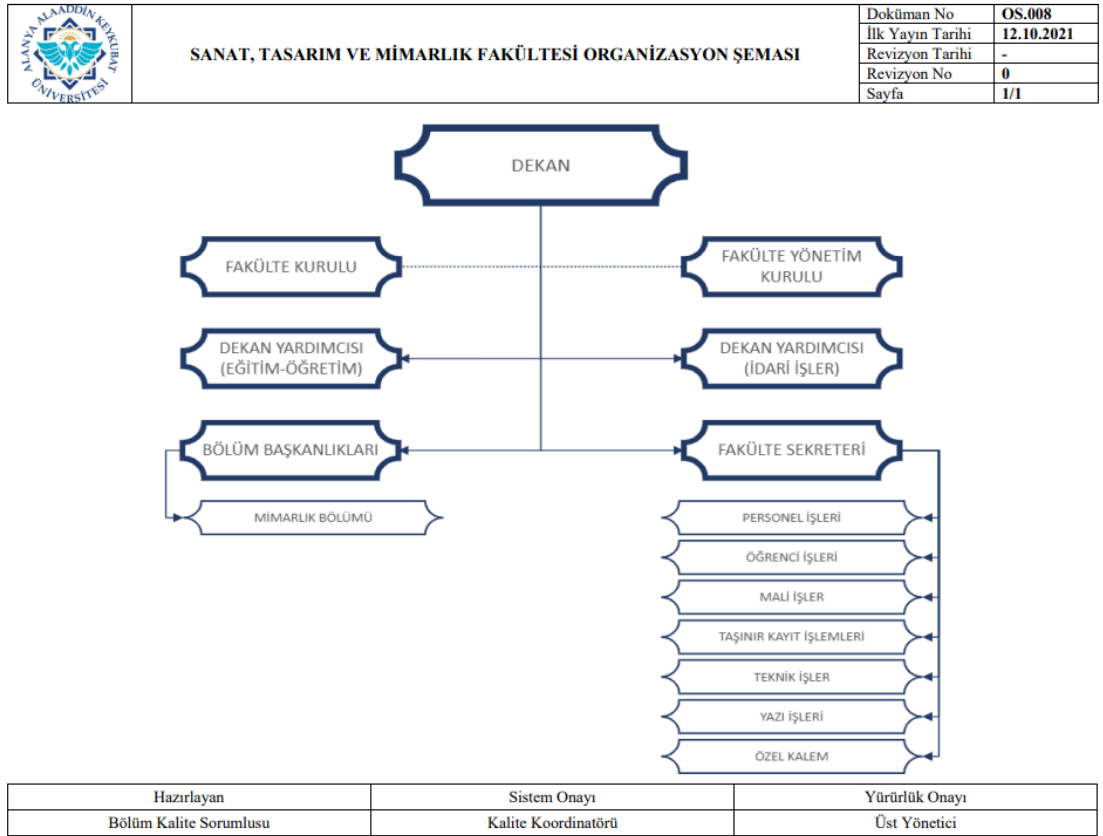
ALANYA ALAADDİN KEYKUBAT ÜNİVERSİTESİ

SANAT, TASARIM VE MİMARLIK FAKÜLTESİ ORGANİZASYON ŞEMASI

| Doküman No | OS.008 |
|---|---|
| İlk Yayın Tarihi | 12.10.2021 |
| Revizyon Tarihi | - |
| Revizyon No | 0 |
| Sayfa | 1/1 |

DEKAN

FAKÜLTE KURULU

FAKÜLTE YÖNETİM KURULU

DEKAN YARDIMCISI (EĞİTİM-ÖĞRETİM)

DEKAN YARDIMCISI (İDARİ İŞLER)

BÖLÜM BAŞKANLIKLARI

FAKÜLTE SEKRETERİ

MİMARLIK BÖLÜMÜ

PERSONEL İŞLERİ

ÖĞRENCİ İŞLERİ

MALİ İŞLER

TAŞINIR KAYIT İŞLEMLERİ

TEKNİK İŞLER

YAZI İŞLERİ

ÖZEL KALEM

| Hazırlayan | Sistem Onayı | Yürürlük Onayı |
|---|---|---|
| Bölüm Kalite Sorumlusu | Kalite Koordinatörü | Üst Yönetici |